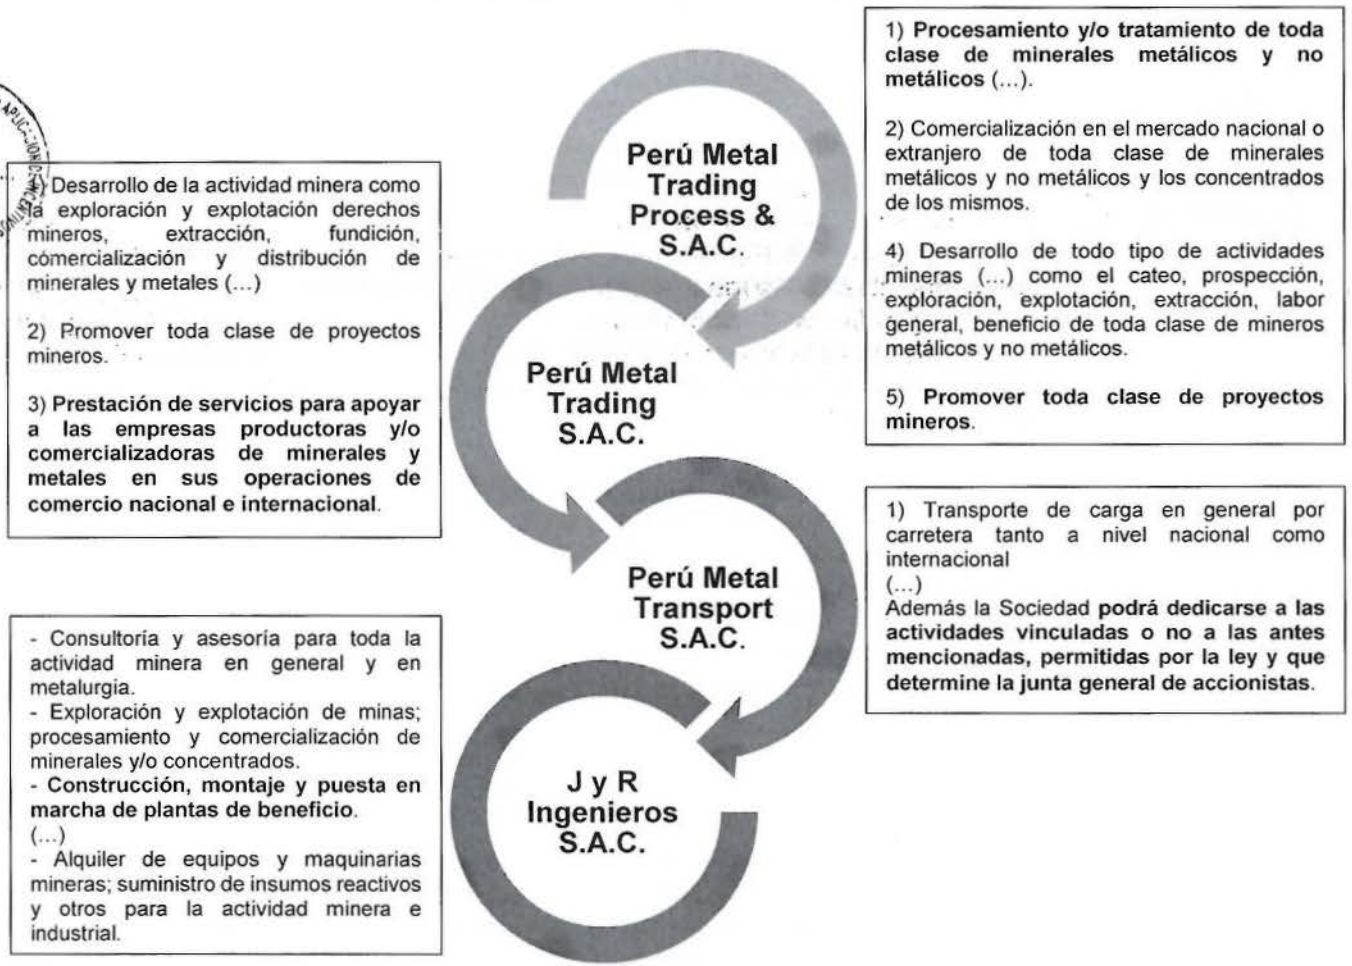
1) Procesamiento y/o tratamiento de toda clase de minerales metálicos y no metálicos (...).

2) Comercialización en el mercado nacional o extranjero de toda clase de minerales metálicos y no metálicos y los concentrados de los mismos.

4) Desarrollo de todo tipo de actividades mineras (...) como el cateo, prospección, exploración, explotación, extracción, labor general, beneficio de toda clase de mineros metálicos y no metálicos.

5) Promover toda clase de proyectos mineros.

Perú Metal Trading Process & S.A.C.

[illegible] Desarrollo de la actividad minera como la exploración y explotación derechos mineros, extracción, fundición, comercialización y distribución de minerales y metales (...)

2) Promover toda clase de proyectos mineros.

3) Prestación de servicios para apoyar a las empresas productoras y/o comercializadoras de minerales y metales en sus operaciones de comercio nacional e internacional.

Perú Metal Trading S.A.C.

1) Transporte de carga en general por carretera tanto a nivel nacional como internacional
(...)
Además la Sociedad podrá dedicarse a las actividades vinculadas o no a las antes mencionadas, permitidas por la ley y que determine la junta general de accionistas.

Perú Metal Transport S.A.C.

- Consultoría y asesoría para toda la actividad minera en general y en metalurgia.
- Exploración y explotación de minas; procesamiento y comercialización de minerales y/o concentrados.
- Construcción, montaje y puesta en marcha de plantas de beneficio.
(...)
- Alquiler de equipos y maquinarias mineras; suministro de insumos reactivos y otros para la actividad minera e industrial.

J y R Ingenieros S.A.C.